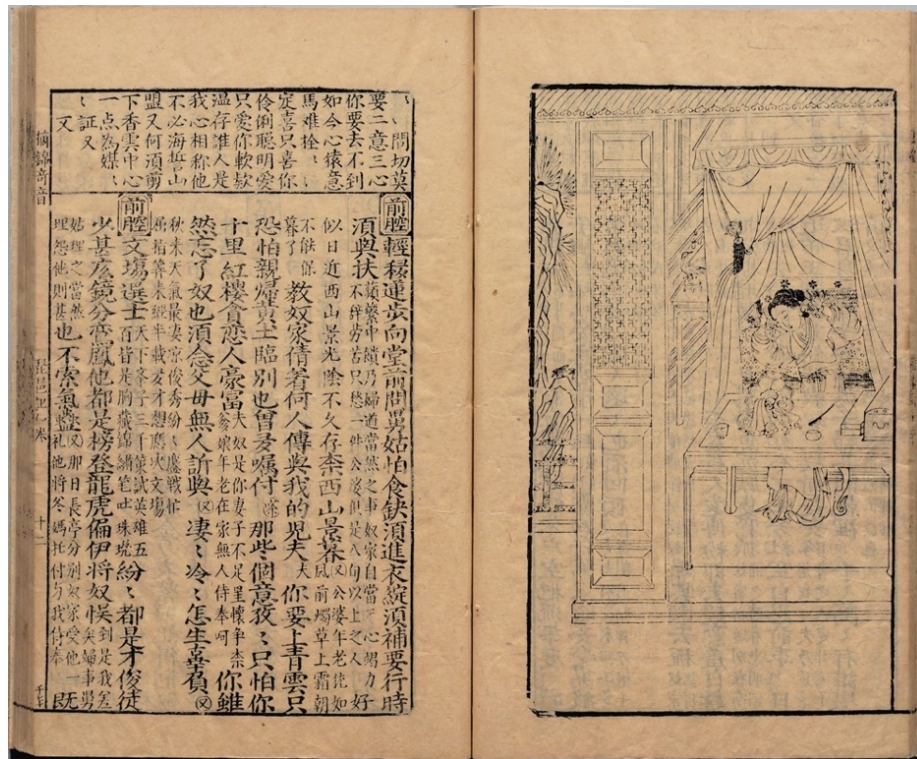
摘錦奇音

ㄟ問切莫要二意三心你要去不到如今心猿意馬难拴ㄟ只愛你軟款伶俐聰明愛你定害只害你温存准人是我心相称他不必海誓山盟又何須剪下香來中心一点為媒ㄟ証ㄟ又

前腔輕移蓮步向堂前拜舅姑怕食缺須進衣綻須補要行時須與扶（蘋蘩中饋乃婦道當然之事奴家自當竭力好似日近西山景光陰不久在奈西山景暮了不能保（又）似風前燭草上霜朝不保暮）教奴家倚着何人傳與我的兒夫你要上青雲只恐怕親爹娘年老無人奉侍（又）那些個意孜孜只怕你十里紅樓貪戀人豪富（大夫你是豪家子不足掛懷奴家在家無人侍奉可怨怎了奴也須念取）臨別也曾多囑付然忘了奴也須念取父母無人訴與（又）凄ㄟ冷ㄟ怎生辜負

前腔文場選士（天下賢才三千場欲求賢誰五百皆名臣冠冕在此珠璣）紛ㄟ都是才俊徒（秋来天氣最凄凉文武奇才入試場鰲頭獨占文場）虎偏伊將奴忤（非是我要分別與他那日長亭分別奴父人去必然拜將封侯姑舅之心他將我來一一付與我）也不索氣蠱（想他回來一一既是我當事奴夫）

十一